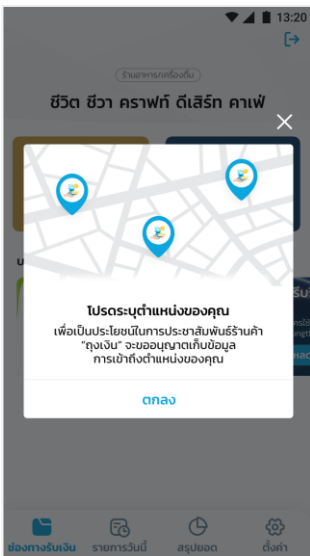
13:20

ร้านอาหาร/เครื่องดื่ม

ชีวิต ชีวา คราฟท์ ดีเสิร์ท คาเฟ่

โปรดระบุตำแหน่งของคุณ

เพื่อเป็นประโยชน์ในการประชาสัมพันธ์ร้านค้า "ถุงเงิน" จะขออนุญาตเก็บข้อมูลการเข้าถึงตำแหน่งของคุณ

ตกลง

ช่องทางรับเงิน
รายการวันนี้
สรุปยอด
ตั้งค่า